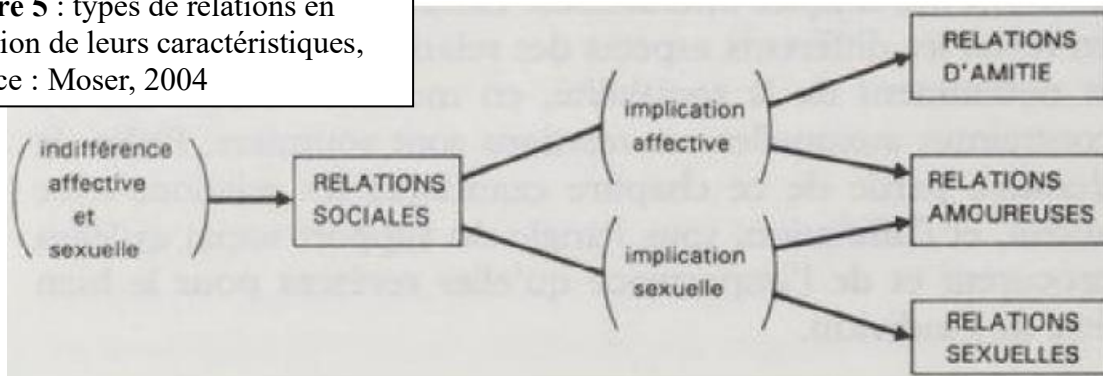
re 5 : types de relations en
ion de leurs caractéristiques,
ce : Moser, 2004

indifférence affective et sexuelle

RELATIONS SOCIALES

implication affective

implication sexuelle

RELATIONS D'AMITIE

RELATIONS AMOUREUSES

RELATIONS SEXUELLES